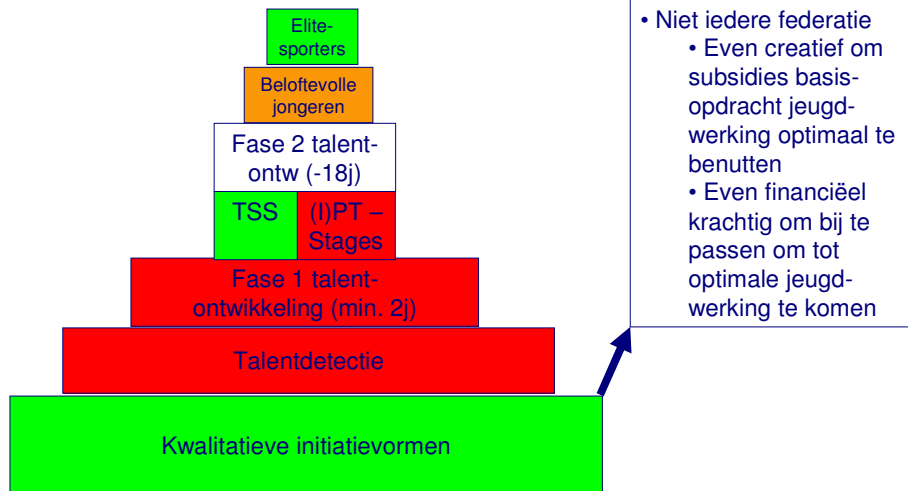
Elite-sporters

Beloftevolle jongeren

Fase 2 talent-ontw (-18j)

TSS

(I)PT – Stages

Fase 1 talent-ontwikkeling (min. 2j)

Talentdetectie

Kwalitatieve initiatievormen

• Niet iedere federatie
• Even creatief om subsidies basis-opdracht jeugd-werking optimaal te benutten
• Even financiëel krachtig om bij te passen om tot optimale jeugd-werking te komen